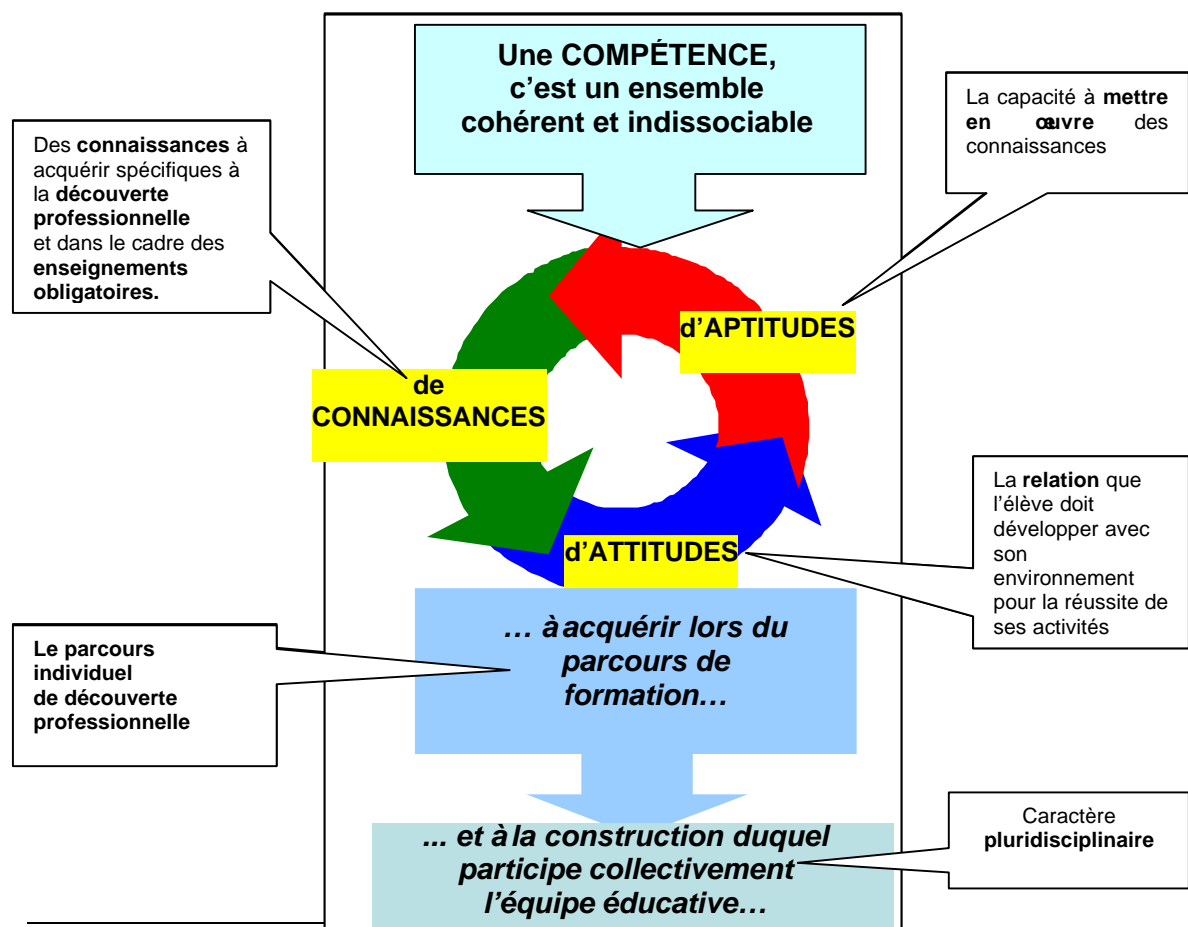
Une COMPÉTENCE, c'est un ensemble cohérent et indissociable

Des **connaissances** à acquérir spécifiques à la **découverte professionnelle** et dans le cadre des **enseignements obligatoires.**

La capacité à **mettre en œuvre** des connaissances

d'APTITUDES

de CONNAISSANCES

La **relation** que l'élève doit développer avec son environnement pour la réussite de ses activités

d'ATTITUDES

… à acquérir lors du parcours de formation…

**Le parcours individuel de découverte professionnelle**

... et à la construction duquel participe collectivement l'équipe éducative…

Caractère **pluridisciplinaire**